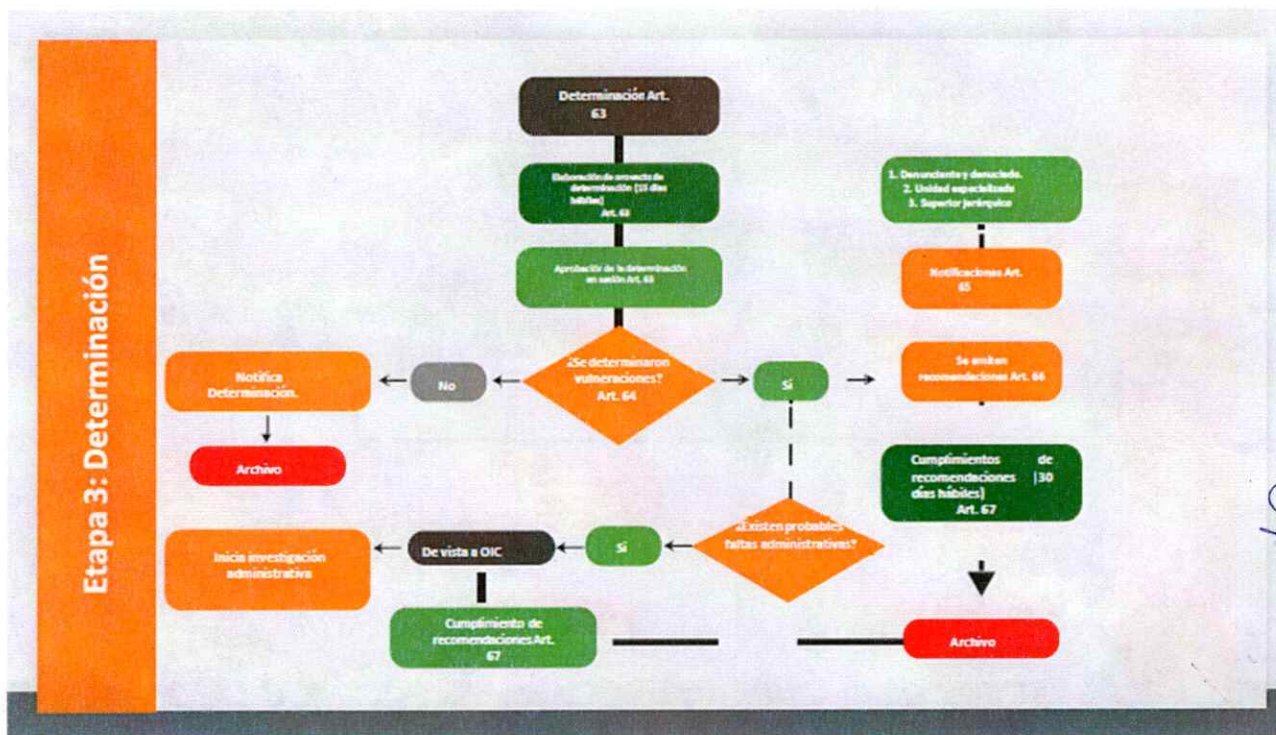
Etapa 3: Determinación

Determinación Art. 63

Elaboración de proyecto de determinación (15 días hábiles) Art. 63

Aprobación de la determinación en sesión Art. 63

¿Se determinaron vulneraciones? Art. 64

No

Notifica Determinación.

Archivo

Si

1. Denunciante y denunciado.
2. Unidad especializada
3. Superior jerárquico

Notificaciones Art. 65

Se emiten recomendaciones Art. 66

Cumplimientos de recomendaciones (30 días hábiles) Art. 67

Archivo

¿Existen probables faltas administrativas?

Si

De vista a OIC

Inicia investigación administrativa

Cumplimiento de recomendaciones Art. 67